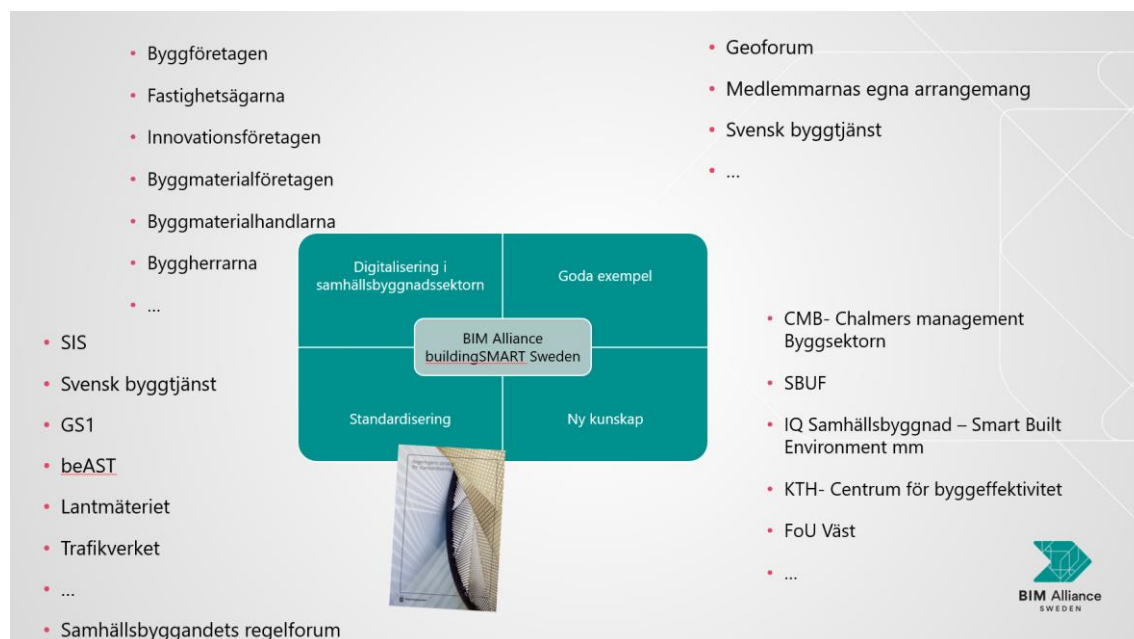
- Byggföretagen
- Fastighetsägarna
- Innovationsföretagen
- Byggmaterialföretagen
- Byggmaterialhandlarna
- Byggherrarna
- ...

- Geoforum
- Medlemmarnas egna arrangemang
- Svensk byggtjänst
- ...

Digitalisering i samhällsbyggnadssektorn

Goda exempel

BIM Alliance buildingSMART Sweden

Standardisering

Ny kunskap

- SIS
- Svensk byggtjänst
- GS1
- beAST
- Lantmäteriet
- Trafikverket
- ...
- Samhällsbyggandets regelforum

- CMB- Chalmers management Byggsektorn
- SBUF
- IQ Samhällsbyggnad – Smart Built Environment mm
- KTH- Centrum för byggeffektivitet
- FoU Väst
- ...

BIM Alliance SWEDEN